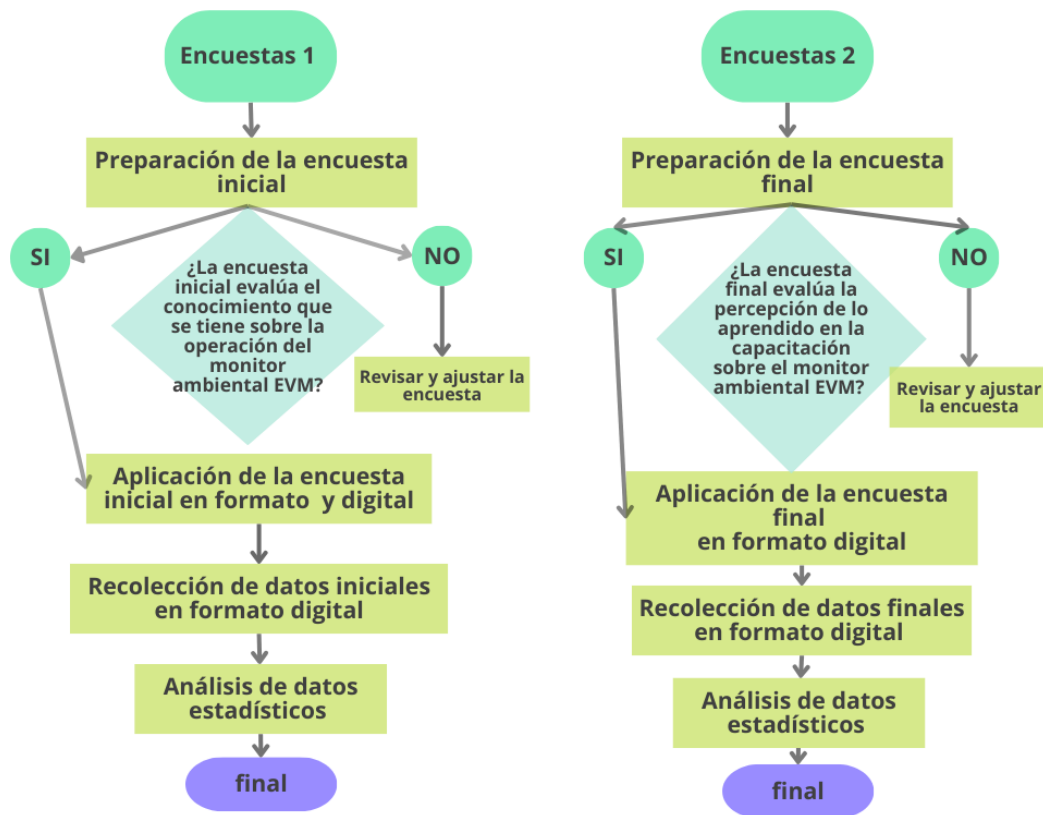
Encuestas 1

Preparación de la encuesta inicial

SI

¿La encuesta inicial evalúa el conocimiento que se tiene sobre la operación del monitor ambiental EVM?

NO

Revisar y ajustar la encuesta

Aplicación de la encuesta inicial en formato y digital

Recolección de datos iniciales en formato digital

Análisis de datos estadísticos

final

Encuestas 2

Preparación de la encuesta final

SI

¿La encuesta final evalúa la percepción de lo aprendido en la capacitación sobre el monitor ambiental EVM?

NO

Revisar y ajustar la encuesta

Aplicación de la encuesta final en formato digital

Recolección de datos finales en formato digital

Análisis de datos estadísticos

final